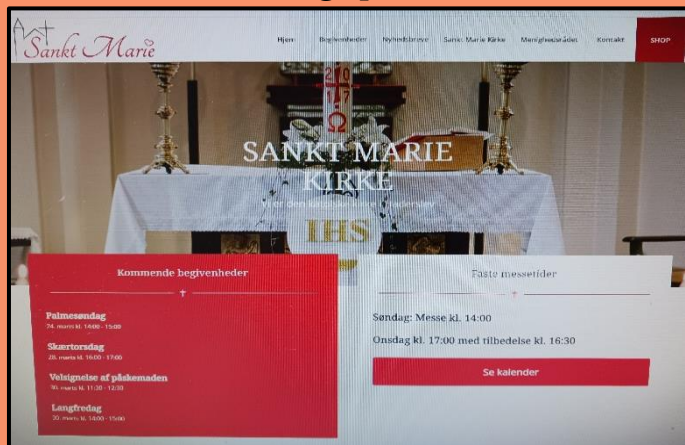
Sankt Marie

Hjem Begivenheder Nyhedsbreve Sankt Marie Kirke Menighedsrådet Kontakt SHOP

20 17 Ω

SANKT MARIE KIRKE

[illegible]

IHS

Kommende begivenheder

Palmesøndag
24. marts kl. 14:00 - 15:00

Skærtorsdag
28. marts kl. 16:00 - 17:00

Velsignelse af påskemaden
30. marts kl. 11:30 - 12:30

Langfredag
29. marts kl. 14:00 - 15:00

Faste messetider

Søndag: Messe kl. 14:00

Onsdag kl. 17:00 med tilbedelse kl. 16:30

Se kalender